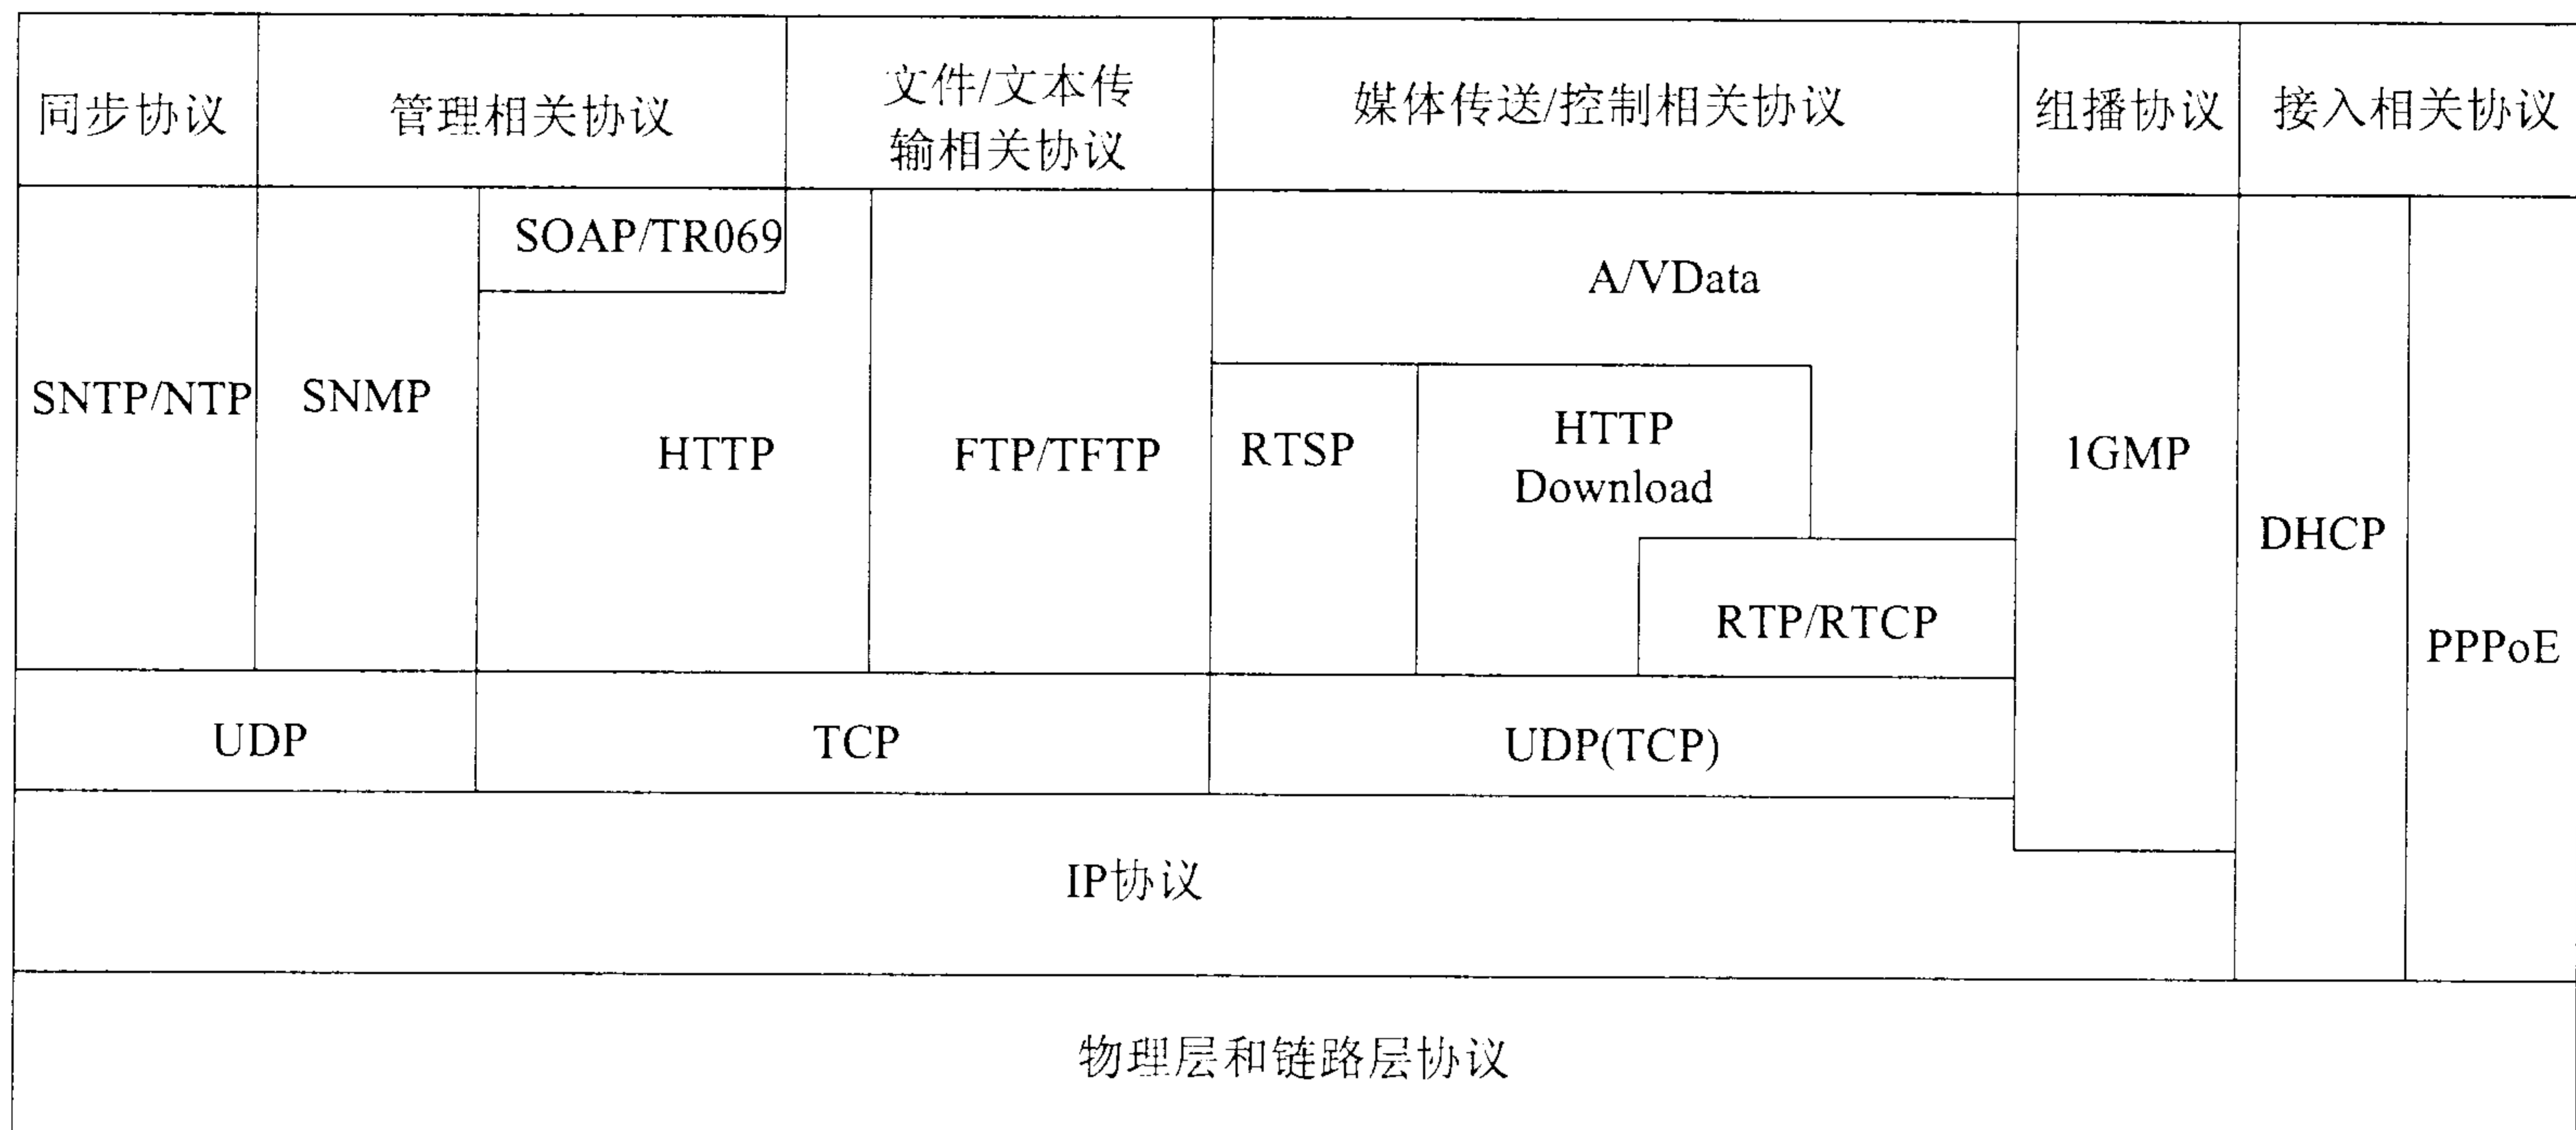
同步协议

管理相关协议

文件/文本传输相关协议

媒体传送/控制相关协议

组播协议

接入相关协议

SOAP/TR069

A/VData

SNTP/NTP

SNMP

HTTP

FTP/TFTP

RTSP

HTTP Download

1GMP

DHCP

RTP/RTCP

PPPoE

UDP

TCP

UDP(TCP)

IP协议

物理层和链路层协议